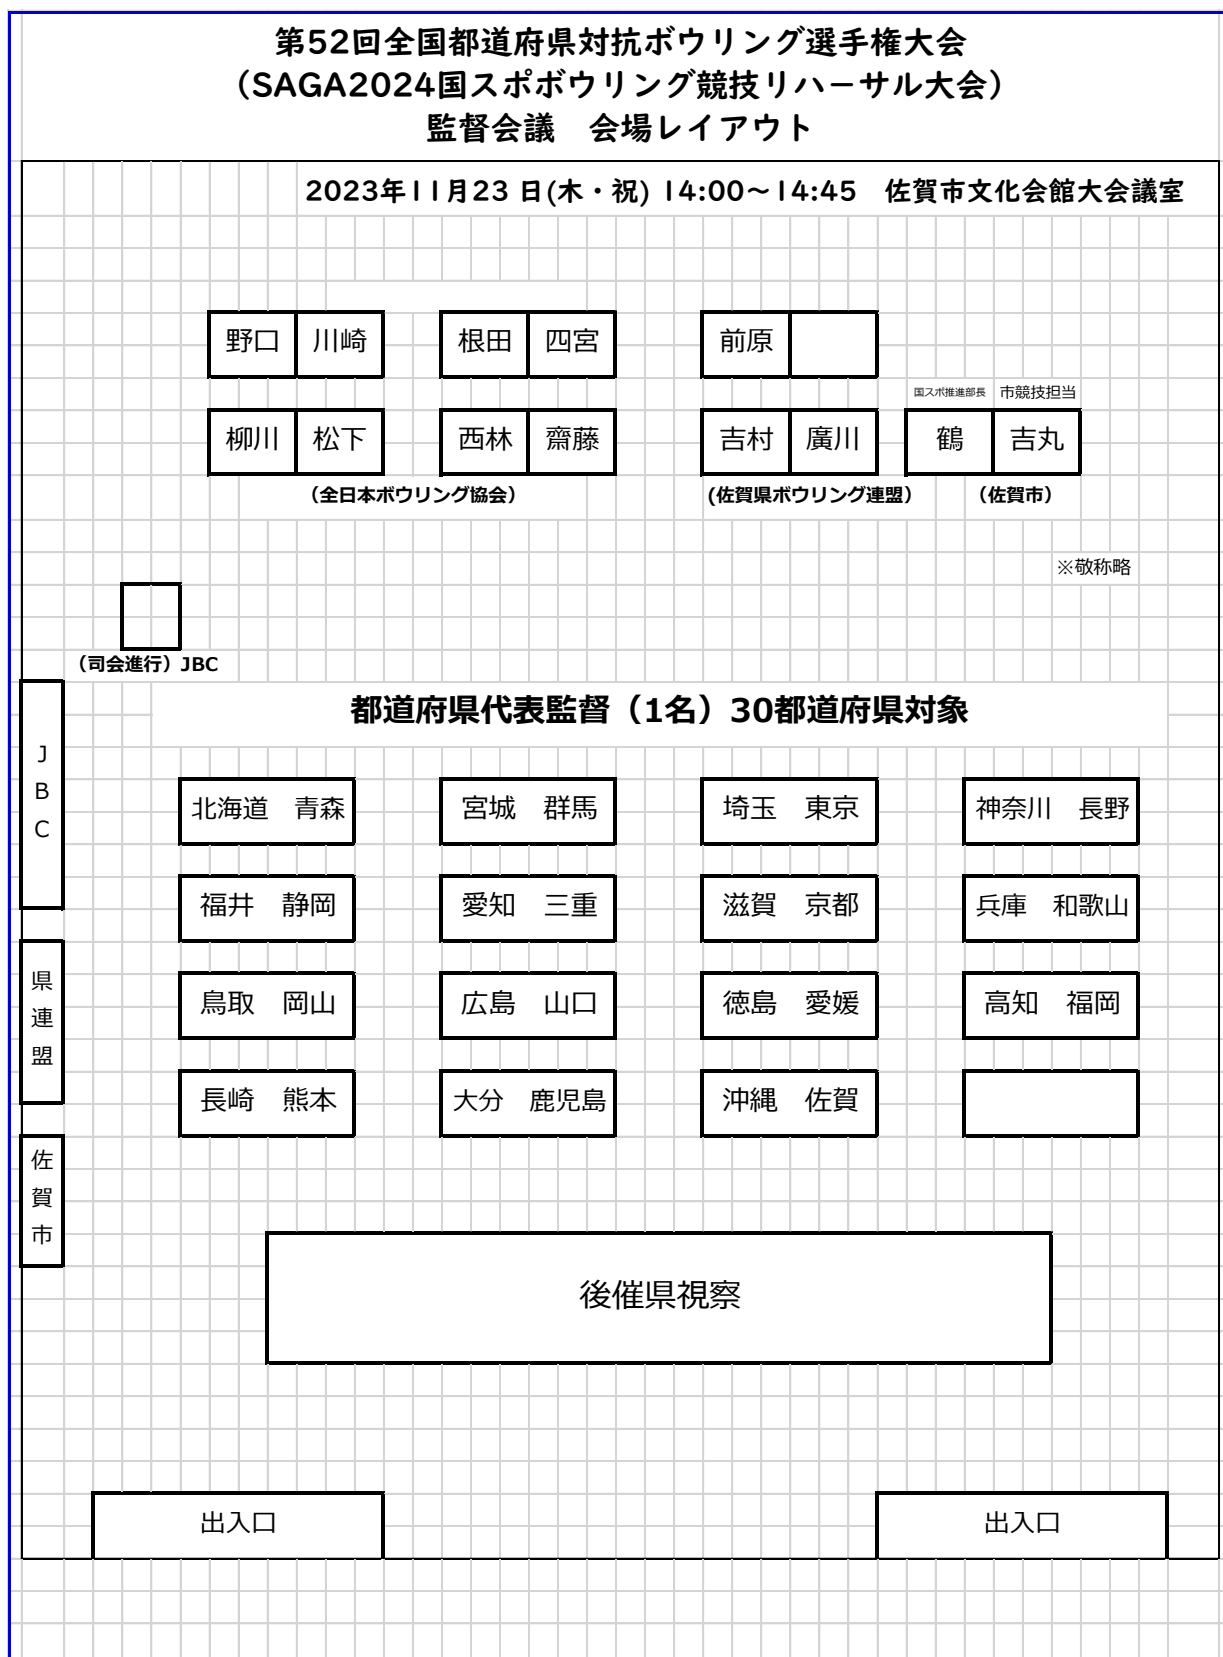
第52回全国都道府県対抗ボウリング選手権大会
（SAGA2024国スポボウリング競技リハーサル大会）
監督会議　会場レイアウト

2023年11月23 日(木・祝) 14:00～14:45　佐賀市文化会館大会議室

野口　川崎　根田　四宮　前原

国スポ推進部長　市競技担当

柳川　松下　西林　齋藤　吉村　廣川　鶴　吉丸

（全日本ボウリング協会）　(佐賀県ボウリング連盟）　（佐賀市）

※敬称略

（司会進行）JBC

JBC

都道府県代表監督（1名）30都道府県対象

北海道　青森　宮城　群馬　埼玉　東京　神奈川　長野

福井　静岡　愛知　三重　滋賀　京都　兵庫　和歌山

県連盟

鳥取　岡山　広島　山口　徳島　愛媛　高知　福岡

長崎　熊本　大分　鹿児島　沖縄　佐賀

佐賀市

後催県視察

出入口　出入口